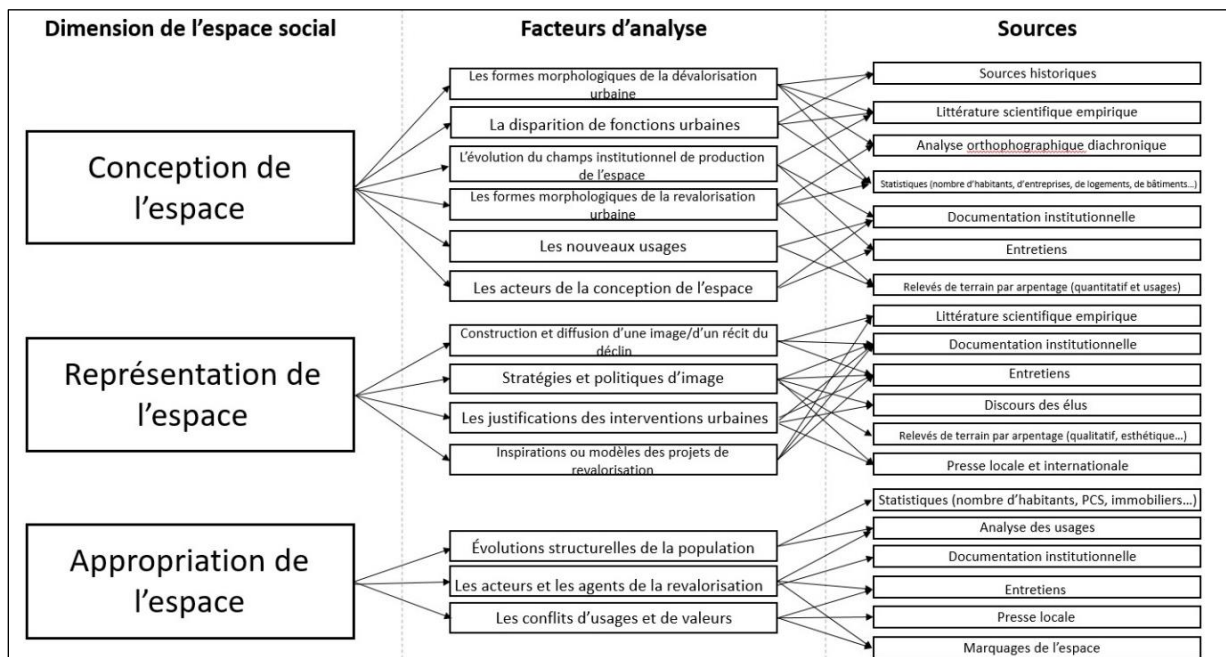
Dimension de l'espace social

Facteurs d'analyse

Sources

Conception de l'espace

Les formes morphologiques de la dévalorisation urbaine

La disparition de fonctions urbaines

L'évolution du champs institutionnel de production de l'espace

Les formes morphologiques de la revalorisation urbaine

Les nouveaux usages

Les acteurs de la conception de l'espace

Sources historiques

Littérature scientifique empirique

Analyse orthophographique diachronique

Statistiques (nombre d'habitants, d'entreprises, de logements, de bâtiments…)

Documentation institutionnelle

Entretiens

Relevés de terrain par arpentage (quantitatif et usages)

Représentation de l'espace

Construction et diffusion d'une image/d'un récit du déclin

Stratégies et politiques d'image

Les justifications des interventions urbaines

Inspirations ou modèles des projets de revalorisation

Littérature scientifique empirique

Documentation institutionnelle

Entretiens

Discours des élus

Relevés de terrain par arpentage (qualitatif, esthétique…)

Presse locale et internationale

Appropriation de l'espace

Évolutions structurelles de la population

Les acteurs et les agents de la revalorisation

Les conflits d'usages et de valeurs

Statistiques (nombre d'habitants, PCS, immobiliers…)

Analyse des usages

Documentation institutionnelle

Entretiens

Presse locale

Marquages de l'espace